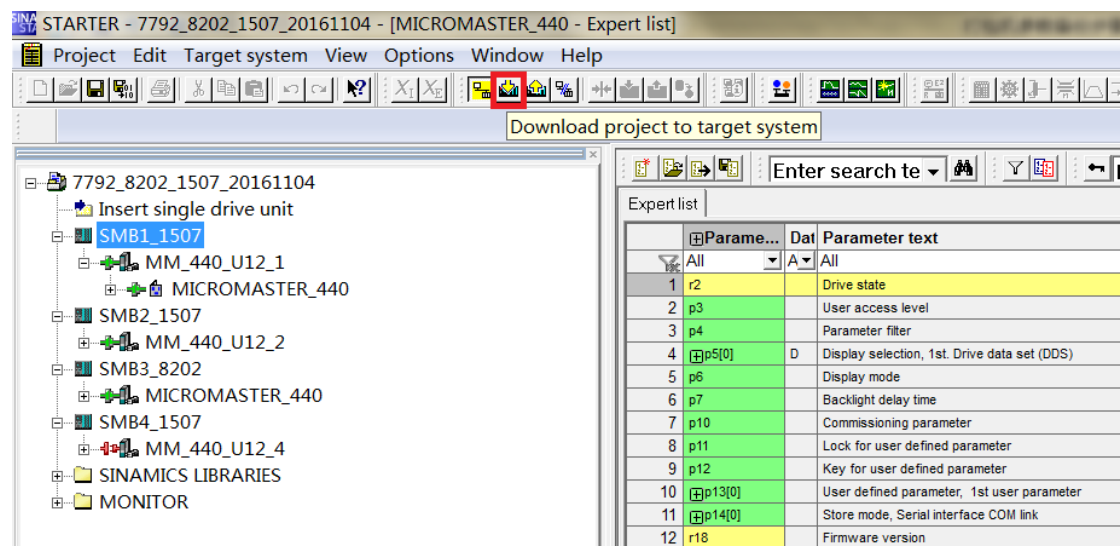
STARTER - 7792_8202_1507_20161104 - [MICROMASTER_440 - Expert list]

Project Edit Target system View Options Window Help

Download project to target system

7792_8202_1507_20161104
Insert single drive unit
SMB1_1507
MM_440_U12_1
MICROMASTER_440
SMB2_1507
MM_440_U12_2
SMB3_8202
MICROMASTER_440
SMB4_1507
MM_440_U12_4
SINAMICS LIBRARIES
MONITOR

Enter search te

Expert list

| | Parame... | Dat | Parameter text |
|---|---|---|---|
| | All | A | All |
| 1 | r2 | | Drive state |
| 2 | p3 | | User access level |
| 3 | p4 | | Parameter filter |
| 4 | p5[0] | D | Display selection, 1st. Drive data set (DDS) |
| 5 | p6 | | Display mode |
| 6 | p7 | | Backlight delay time |
| 7 | p10 | | Commissioning parameter |
| 8 | p11 | | Lock for user defined parameter |
| 9 | p12 | | Key for user defined parameter |
| 10 | p13[0] | | User defined parameter, 1st user parameter |
| 11 | p14[0] | | Store mode, Serial interface COM link |
| 12 | r18 | | Firmware version |